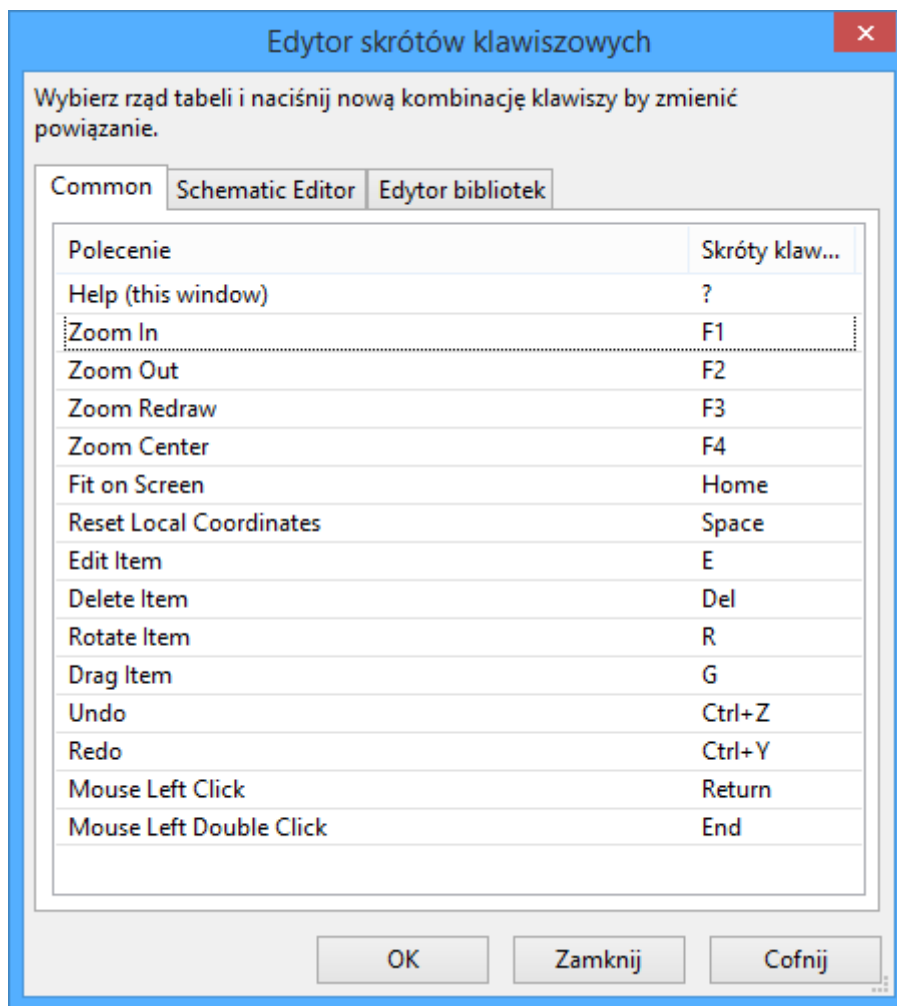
Edytor skrótów klawiszowych

Wybierz rząd tabeli i naciśnij nową kombinację klawiszy by zmienić powiązanie.

Common | Schematic Editor | Edytor bibliotek

| Polecenie | Skróty klaw... |
|---|---|
| Help (this window) | ? |
| Zoom In | F1 |
| Zoom Out | F2 |
| Zoom Redraw | F3 |
| Zoom Center | F4 |
| Fit on Screen | Home |
| Reset Local Coordinates | Space |
| Edit Item | E |
| Delete Item | Del |
| Rotate Item | R |
| Drag Item | G |
| Undo | Ctrl+Z |
| Redo | Ctrl+Y |
| Mouse Left Click | Return |
| Mouse Left Double Click | End |

OK | Zamknij | Cofnij